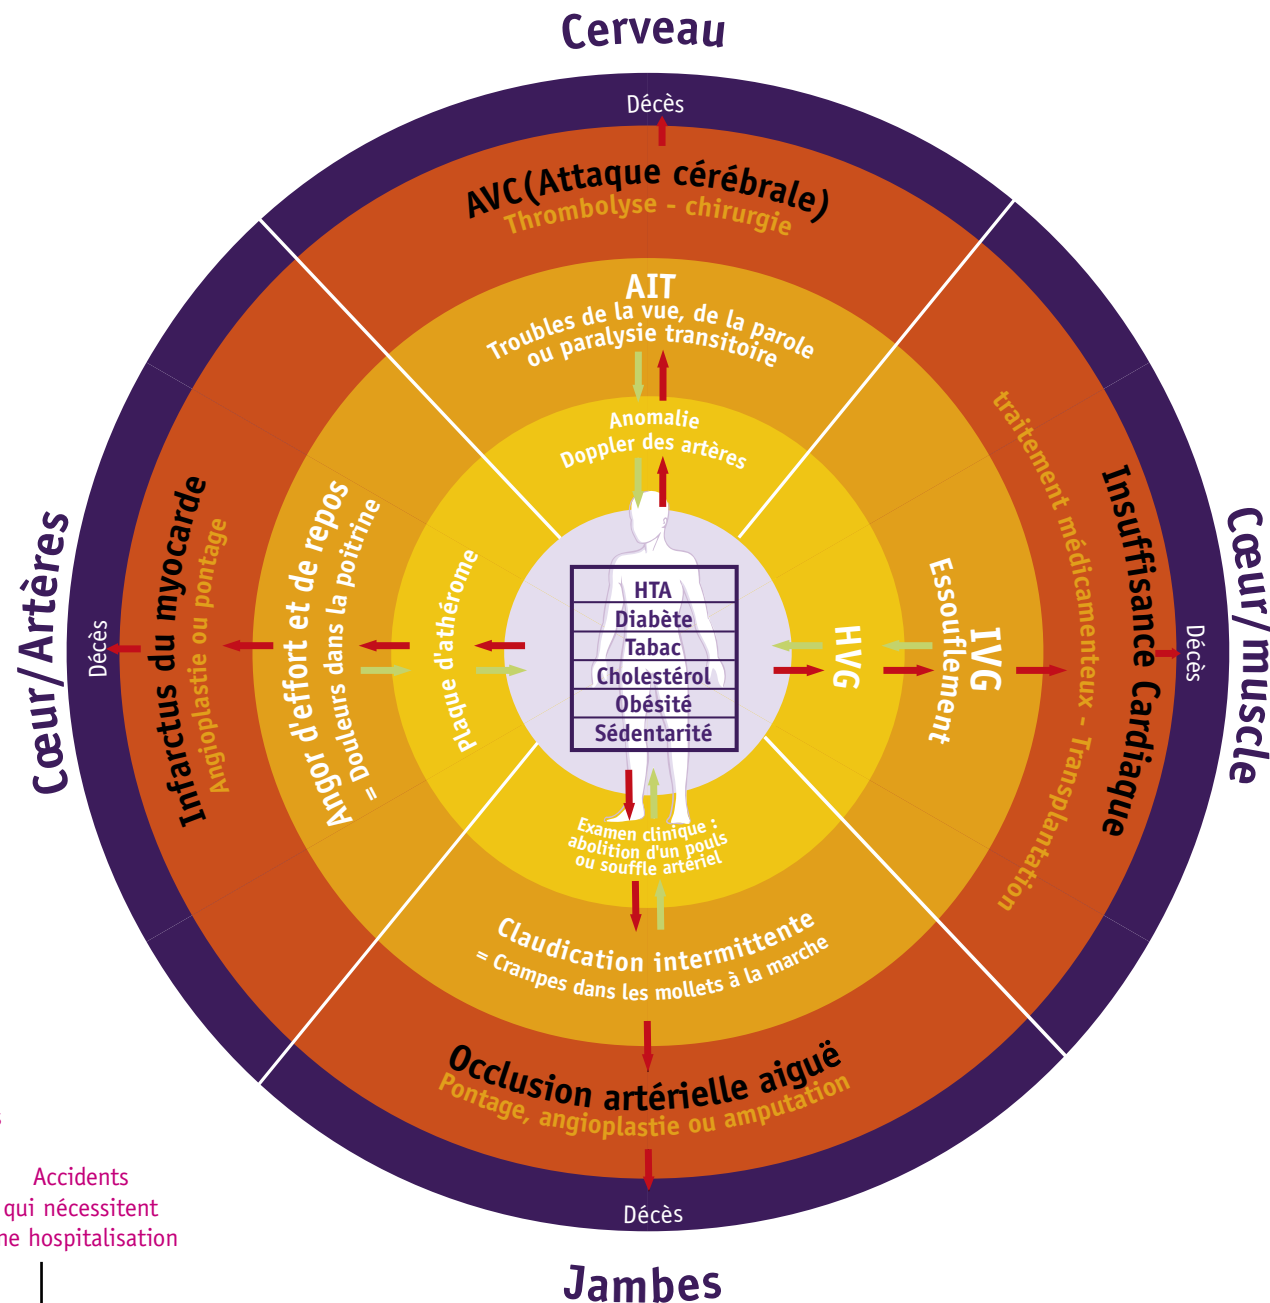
Cerveau

Décès

AVC(Attaque cérébrale)
Thrombolyse - chirurgie

AIT
Troubles de la vue, de la parole ou paralysie transitoire

Anomalie
Doppler des artères

HTA
Diabète
Tabac
Cholestérol
Obésité
Sédentarité

Cœur/Artères

Décès

Infarctus du myocarde
Angioplastie ou pontage

Angor d'effort et de repos
= Douleurs dans la poitrine

Plaque d'athérome

HVG

IVG
Essoufflement

traitement médicamenteux - Transplantation

Insuffisance Cardiaque

Décès

Cœur/muscle

Examen clinique : abolition d'un pouls ou souffle artériel

Claudication intermittente
= Crampes dans les mollets à la marche

Occlusion artérielle aiguë
Pontage, angioplastie ou amputation

Décès

Accidents qui nécessitent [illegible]ne hospitalisation

Jambes